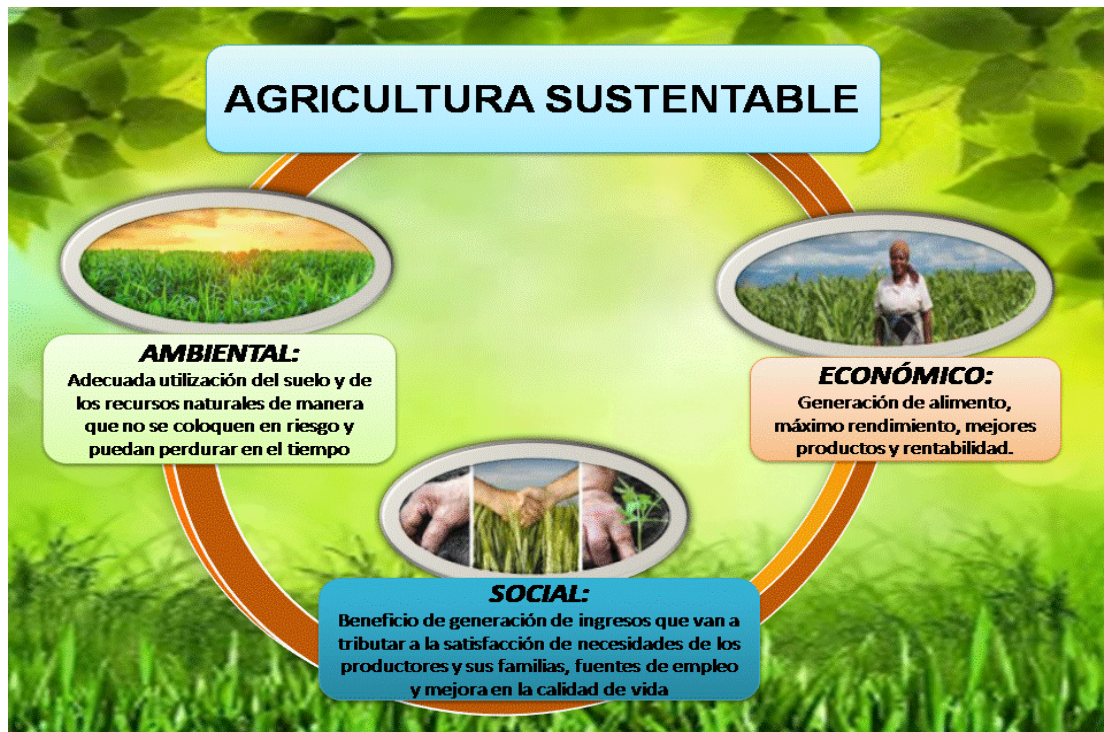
AGRICULTURA SUSTENTABLE

AMBIENTAL:
Adecuada utilización del suelo y de los recursos naturales de manera que no se coloquen en riesgo y puedan perdurar en el tiempo

ECONÓMICO:
Generación de alimento, máximo rendimiento, mejores productos y rentabilidad.

SOCIAL:
Beneficio de generación de ingresos que van a tributar a la satisfacción de necesidades de los productores y sus familias, fuentes de empleo y mejora en la calidad de vida